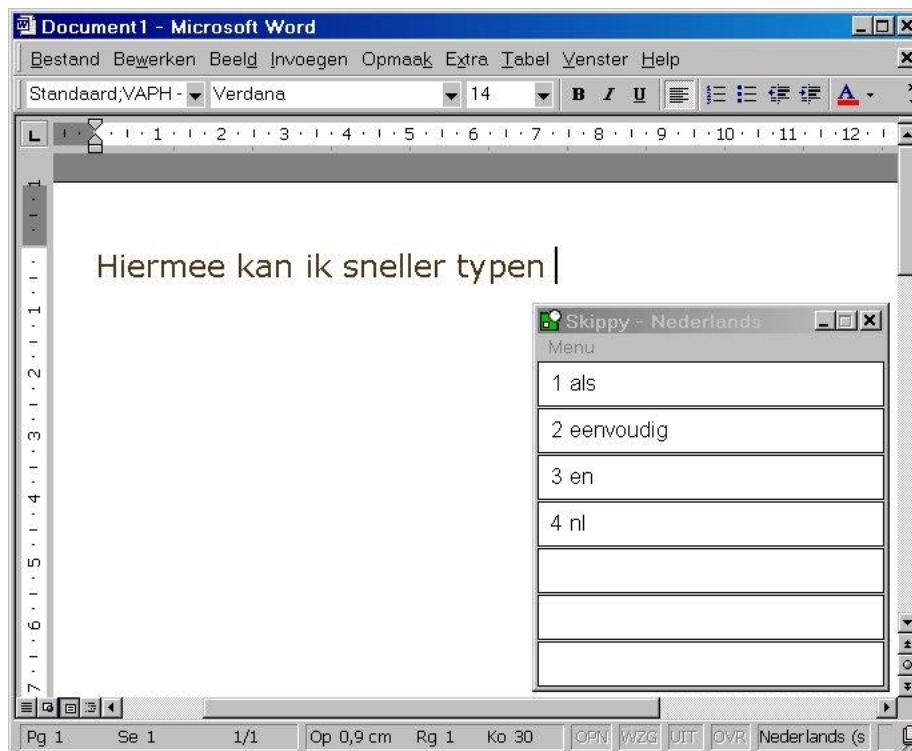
Document1 - Microsoft Word

Bestand Bewerken Beeld Invoegen Opmaak Extra Tabel Venster Help

Standaard;VAPH - Verdana 14 B I U A

1 2 3 4 5 6 7 8 9 10 11 12

Hiermee kan ik sneller typen

Skippy - Nederlands

Menu

1 als

2 eenvoudig

3 en

4 nl

Pg 1 Se 1 1/1 Op 0,9 cm Rg 1 Ko 30 OPN WZG UIT OVR Nederlands (s